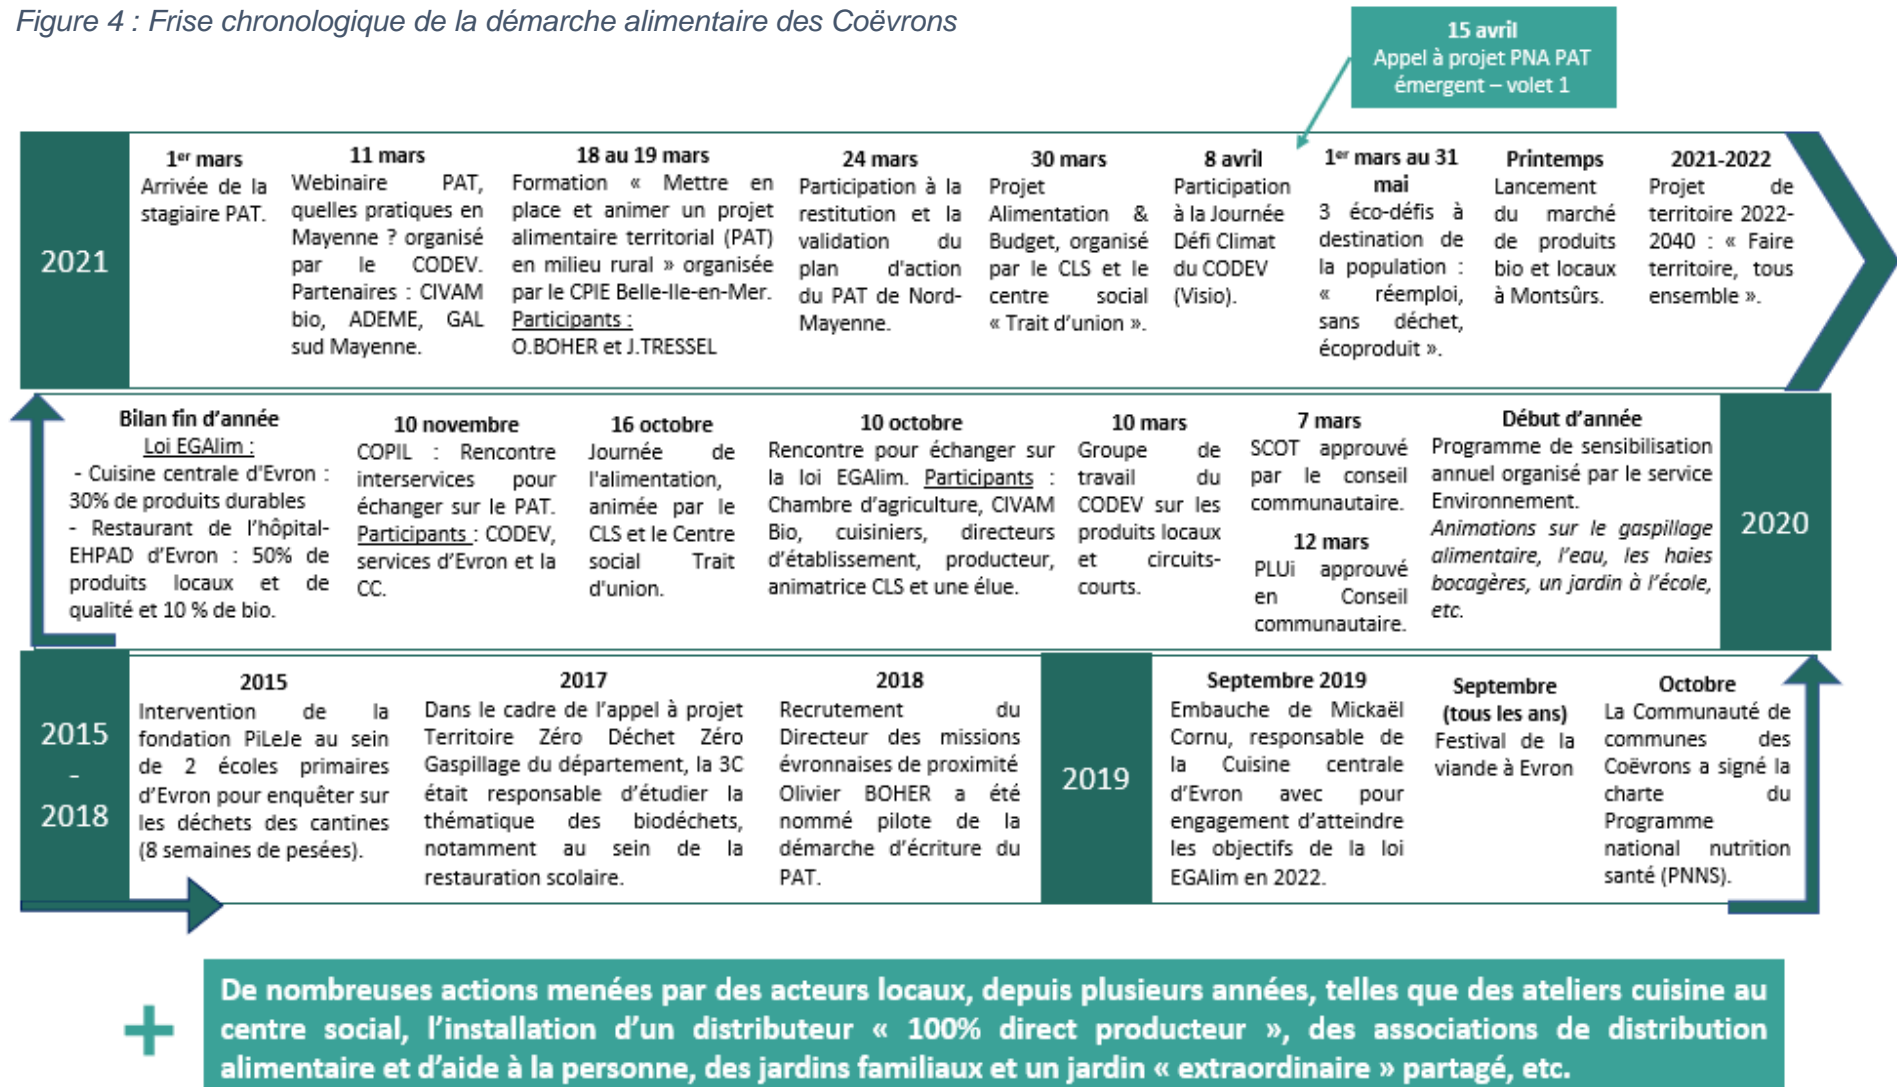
Figure 4 : Frise chronologique de la démarche alimentaire des Coëvrons

15 avril
Appel à projet PNA PAT émergent – volet 1

2021

1$^{er}$ mars
Arrivée de la stagiaire PAT.

11 mars
Webinaire PAT, quelles pratiques en Mayenne ? organisé par le CODEV. Partenaires : CIVAM bio, ADEME, GAL sud Mayenne.

18 au 19 mars
Formation « Mettre en place et animer un projet alimentaire territorial (PAT) en milieu rural » organisée par le CPIE Belle-Ile-en-Mer. Participants : O.BOHER et J.TRESSEL

24 mars
Participation à la restitution et la validation du plan d'action du PAT de Nord-Mayenne.

30 mars
Projet Alimentation & Budget, organisé par le CLS et le centre social « Trait d'union ».

8 avril
Participation à la Journée Défi Climat du CODEV (Visio).

1$^{er}$ mars au 31 mai
3 éco-défis à destination de la population : « réemploi, sans déchet, écoproduit ».

Printemps
Lancement du marché de produits bio et locaux à Montsûrs.

2021-2022
Projet de territoire 2022-2040 : « Faire territoire, tous ensemble ».

Bilan fin d'année
Loi EGAlim :
- Cuisine centrale d'Evron : 30% de produits durables
- Restaurant de l'hôpital-EHPAD d'Evron : 50% de produits locaux et de qualité et 10 % de bio.

10 novembre
COPIL : Rencontre interservices pour échanger sur le PAT. Participants : CODEV, services d'Evron et la CC.

16 octobre
Journée de l'alimentation, animée par le CLS et le Centre social Trait d'union.

10 octobre
Rencontre pour échanger sur la loi EGAlim. Participants : Chambre d'agriculture, CIVAM Bio, cuisiniers, directeurs d'établissement, producteur, animatrice CLS et une élue.

10 mars
Groupe de travail du CODEV sur les produits locaux et circuits-courts.

7 mars
SCOT approuvé par le conseil communautaire.

12 mars
PLUi approuvé en Conseil communautaire.

Début d'année
Programme de sensibilisation annuel organisé par le service Environnement.
Animations sur le gaspillage alimentaire, l'eau, les haies bocagères, un jardin à l'école, etc.

2020

2015 - 2018

2015
Intervention de la fondation PiLeJe au sein de 2 écoles primaires d'Evron pour enquêter sur les déchets des cantines (8 semaines de pesées).

2017
Dans le cadre de l'appel à projet Territoire Zéro Déchet Zéro Gaspillage du département, la 3C était responsable d'étudier la thématique des biodéchets, notamment au sein de la restauration scolaire.

2018
Recrutement du Directeur des missions évronnaises de proximité Olivier BOHER a été nommé pilote de la démarche d'écriture du PAT.

2019

Septembre 2019
Embauche de Mickaël Cornu, responsable de la Cuisine centrale d'Evron avec pour engagement d'atteindre les objectifs de la loi EGAlim en 2022.

Septembre (tous les ans)
Festival de la viande à Evron

Octobre
La Communauté de communes des Coëvrons a signé la charte du Programme national nutrition santé (PNNS).

+ De nombreuses actions menées par des acteurs locaux, depuis plusieurs années, telles que des ateliers cuisine au centre social, l'installation d'un distributeur « 100% direct producteur », des associations de distribution alimentaire et d'aide à la personne, des jardins familiaux et un jardin « extraordinaire » partagé, etc.